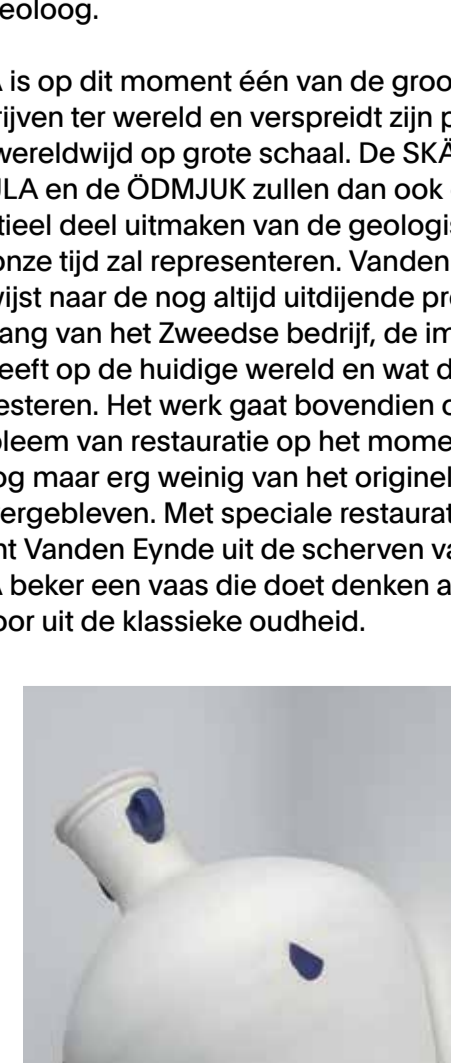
eoloog.

A is op dit moment één van de groo rijven ter wereld en verspreidt zijn p wereldwijd op grote schaal. De SKÄ JLA en de ÖDMJUK zullen dan ook tieel deel uitmaken van de geologis onze tijd zal representeren. Vanden wijst naar de nog altijd uitdijende pro ang van het Zweedse bedrijf, de im eeft op de huidige wereld en wat d esteren. Het werk gaat bovendien o oleem van restauratie op het mome og maar erg weinig van het originel ergebleven. Met speciale restaurat nt Vanden Eynde uit de scherven va A beker een vaas die doet denken a oor uit de klassieke oudheid.